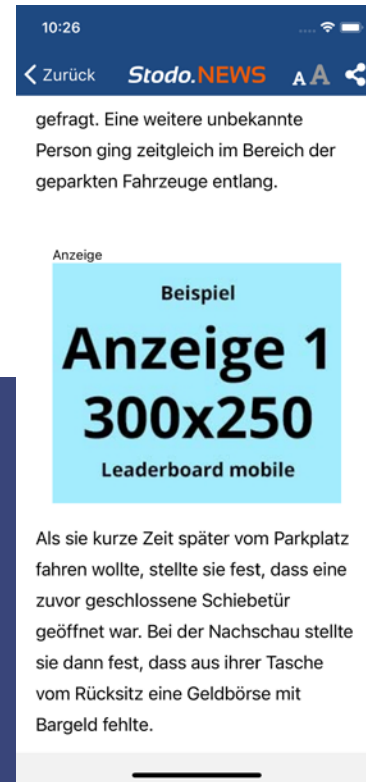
10:26

Zurück Stodo.NEWS AA

gefragt. Eine weitere unbekannte Person ging zeitgleich im Bereich der geparkten Fahrzeuge entlang.

Anzeige

Beispiel
Anzeige 1
300x250
Leaderboard mobile

Als sie kurze Zeit später vom Parkplatz fahren wollte, stellte sie fest, dass eine zuvor geschlossene Schiebetür geöffnet war. Bei der Nachschau stellte sie dann fest, dass aus ihrer Tasche vom Rücksitz eine Geldbörse mit Bargeld fehlte.